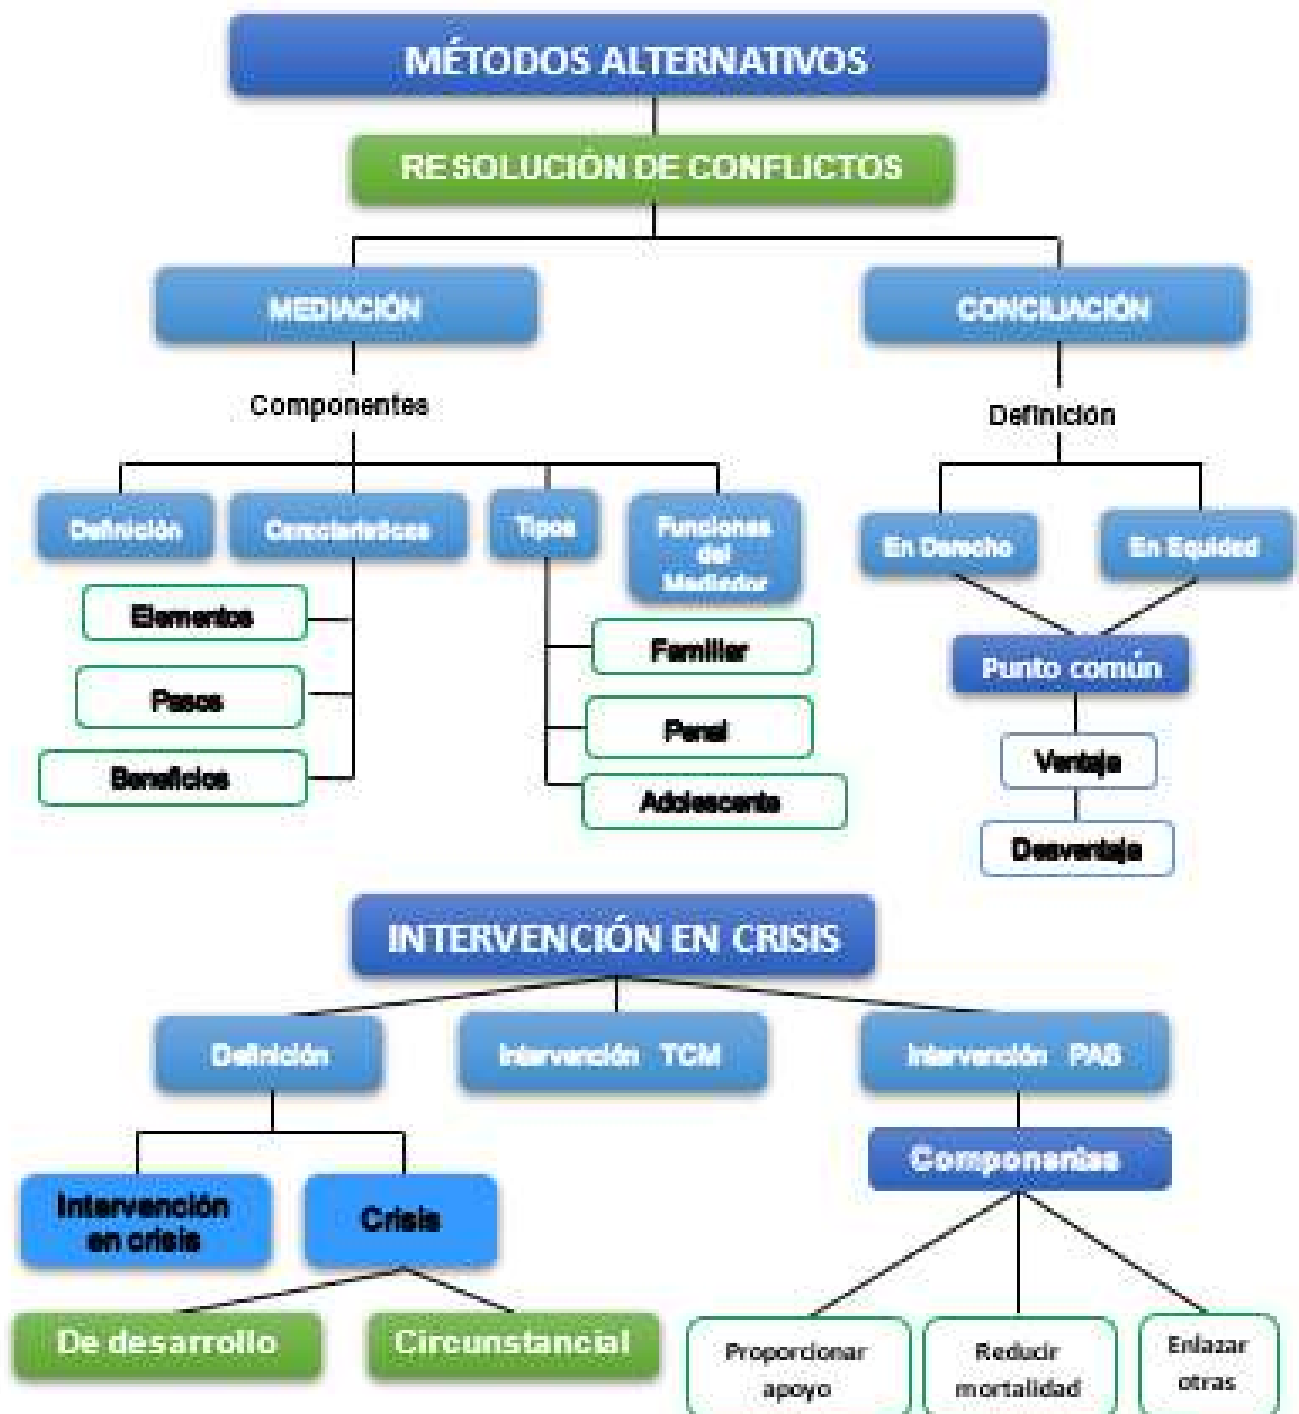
MÉTODOS ALTERNATIVOS

RESOLUCIÓN DE CONFLICTOS

MEDIACIÓN

CONCILIACIÓN

Componentes

Definición

Definición

Características

Tipos

Funciones del Mediador

En Derecho

En Equidad

Elementos

Pasos

Beneficios

Familiar

Penal

Adolescente

Punto común

Ventaja

Desventaja

INTERVENCIÓN EN CRISIS

Definición

Intervención TCM

Intervención PAS

Componentes

Intervención en crisis

Crisis

De desarrollo

Circunstancial

Proporcionar apoyo

Reducir mortalidad

Enlazar otras